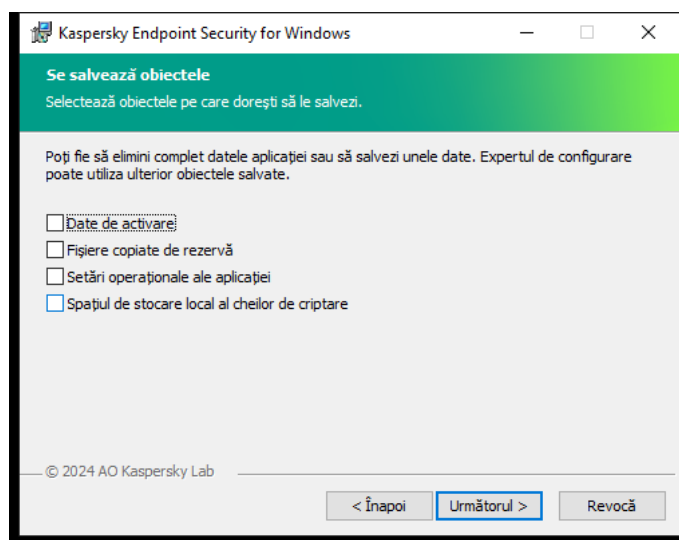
Kaspersky Endpoint Security for Windows

Se salvează obiectele

Selectează obiectele pe care dorești să le salvezi.

Poți fie să elimini complet datele aplicației sau să salvezi unele date. Expertul de configurare poate utiliza ulterior obiectele salvate.

Date de activare

Fișiere copiate de rezervă

Setări operaționale ale aplicației

Spațiul de stocare local al cheilor de criptare

© 2024 AO Kaspersky Lab

< Înapoi

Următorul >

Revocă